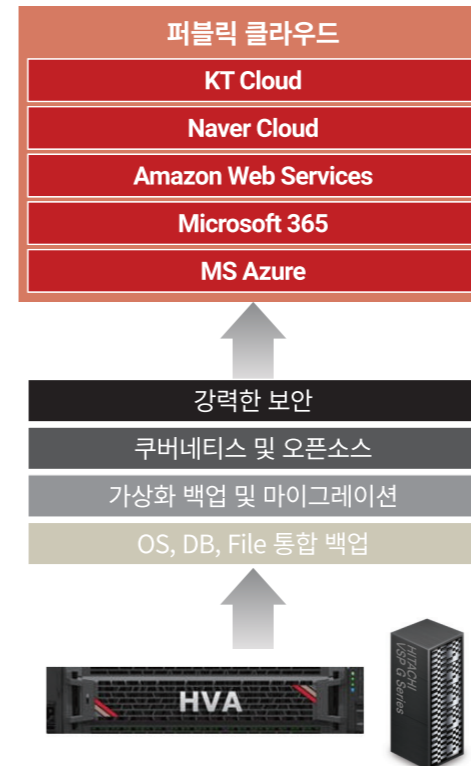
퍼블릭 클라우드

KT Cloud

Naver Cloud

Amazon Web Services

Microsoft 365

MS Azure

강력한 보안

쿠버네티스 및 오픈소스

가상화 백업 및 마이그레이션

OS, DB, File 통합 백업

HVA

HITACHI VSP G Series